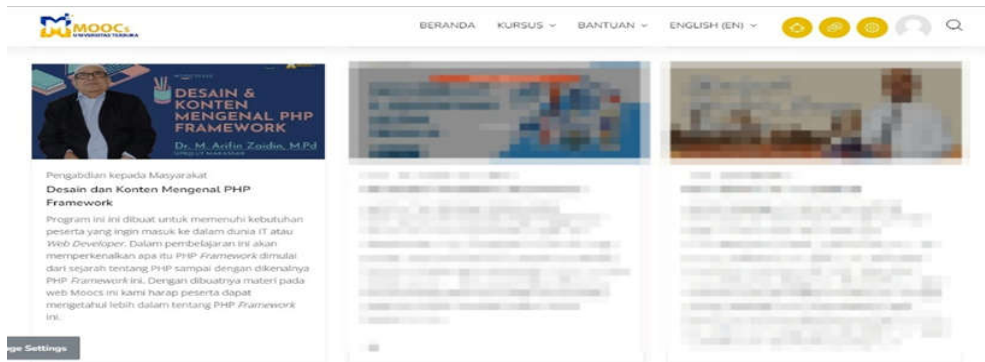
MOOCs UNIVERSITAS TERBUKA

BERANDA KURSUS BANTUAN ENGLISH (EN)

DESAIN & KONTEN MENGENAL PHP FRAMEWORK

Dr. M. Ardin Zaidan, M.Pd

Pengabdian kepada Masyarakat

Desain dan Konten Mengenal PHP Framework

Program ini ini dibuat untuk memenuhi kebutuhan peserta yang ingin masuk ke dalam dunia IT atau *Web Developer*. Dalam pembelajaran ini akan memperkenalkan apa itu PHP *Framework* dimulai dari sejarah tentang PHP sampai dengan dikenalnya PHP *Framework* ini. Dengan dibuatnya materi pada web Moocs ini kami harap peserta dapat mengetahui lebih dalam tentang PHP *Framework* ini.

ge Settings